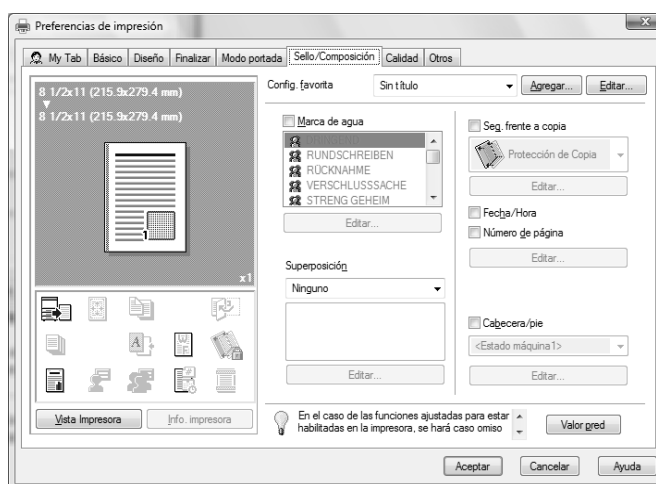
Preferencias de impresión

My Tab | Básico | Diseño | Finalizar | Modo portada | Sello/Composición | Calidad | Otros

8 1/2x11 (215.9x279.4 mm)
▼
8 1/2x11 (215.9x279.4 mm)

x1

Config. favorita
Sin título
Agregar...
Editar...

Marca de agua
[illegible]
RUNDSCHREIBEN
RÜCKNAHME
VERSCHLUSSSACHE
STRENG GEHEIM
Editar...

Superposición
Ninguno
Editar...

Seg. frente a copia
Protección de Copia
Editar...

Fecha/Hora
Número de página
Editar...

Cabecera/pie
<Estado máquina1>
Editar...

Vista Impresora
Info. impresora

En el caso de las funciones ajustadas para estar habilitadas en la impresora, se hará caso omiso

Valor pred

Aceptar
Cancelar
Ayuda